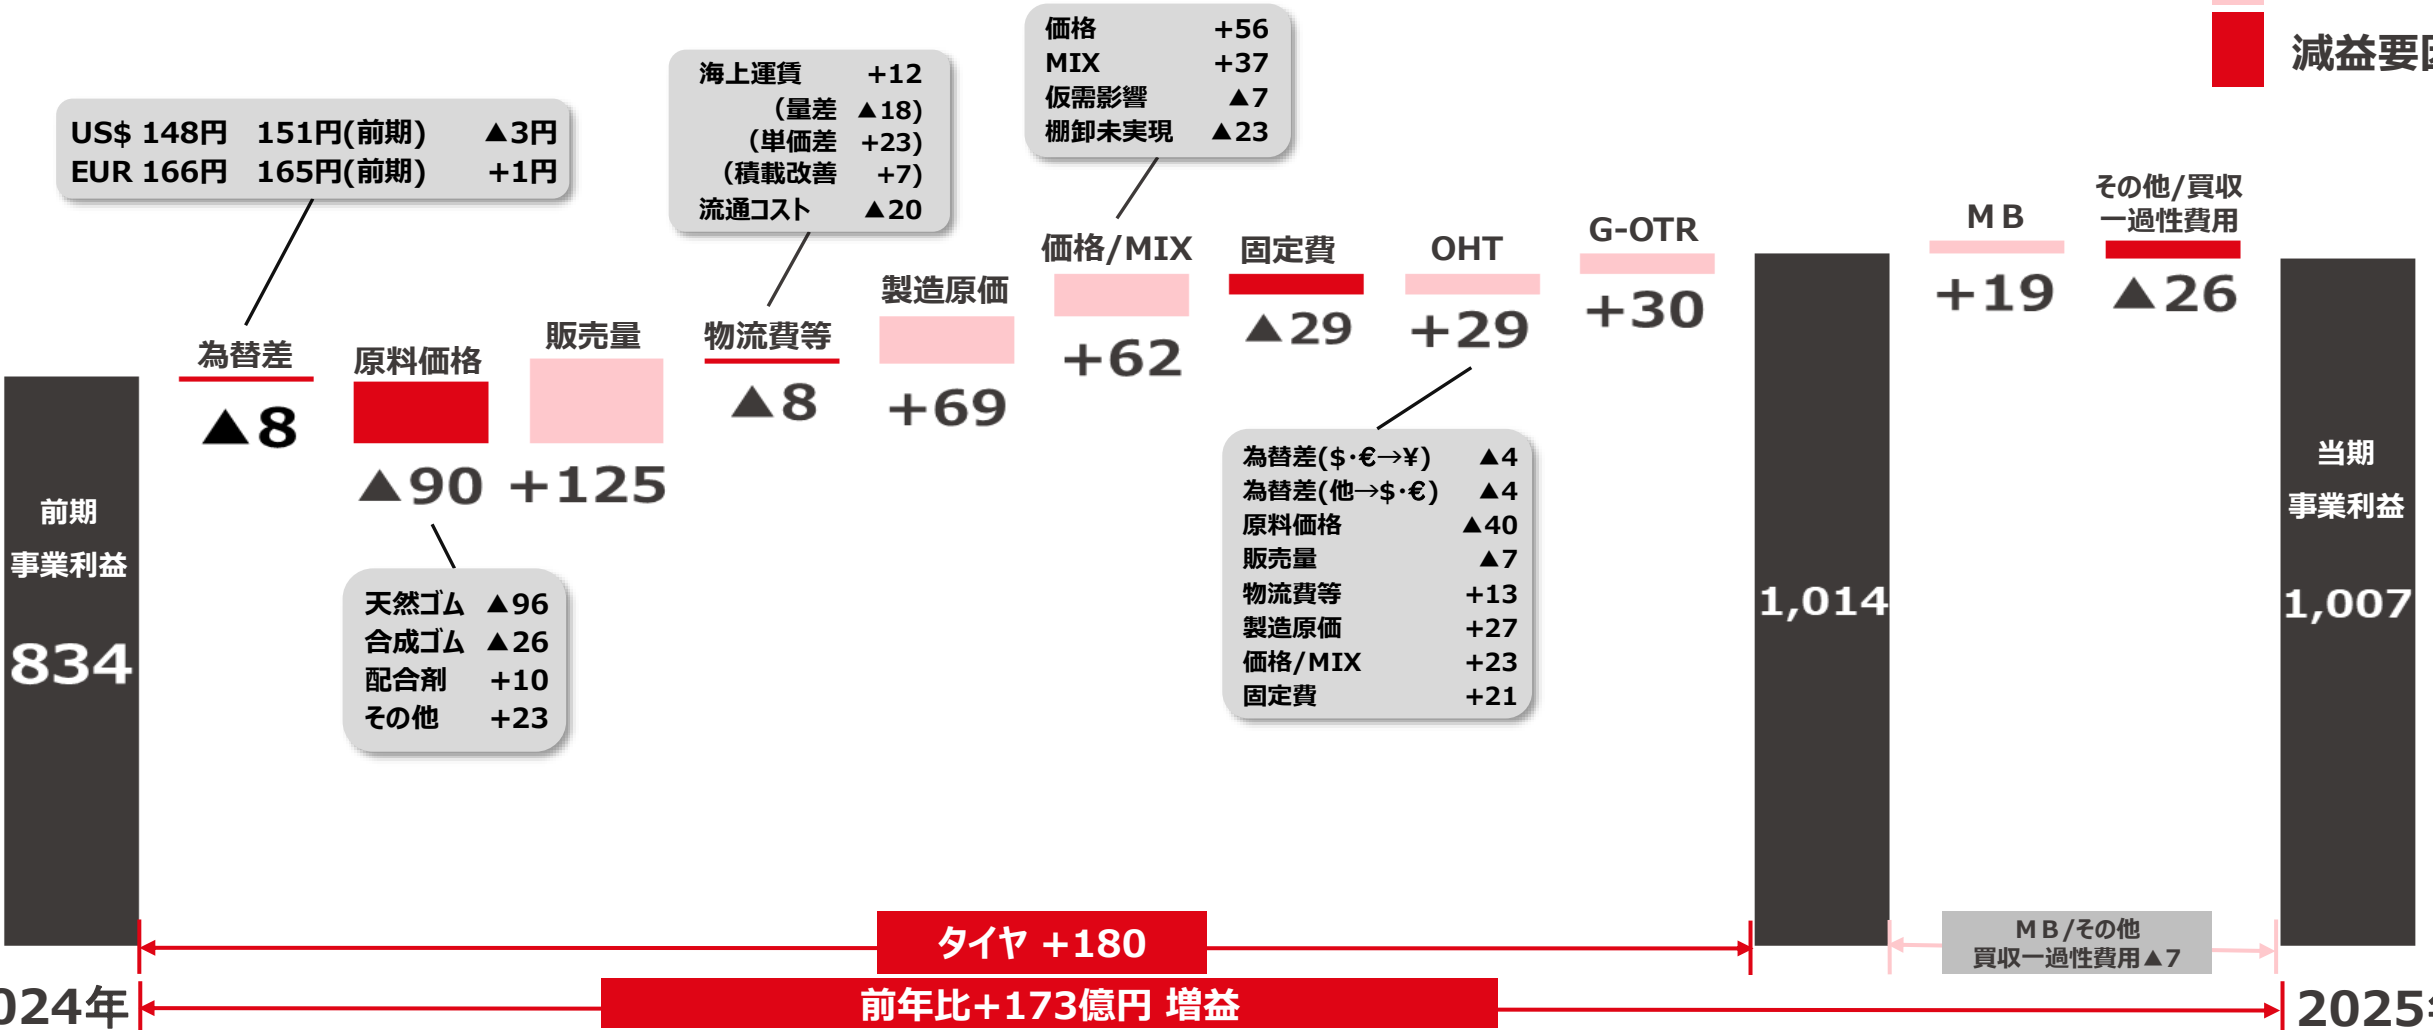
減益要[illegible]

US$ 148円 151円(前期) ▲3円
EUR 166円 165円(前期) +1円

海上運賃 +12
(量差 ▲18)
(単価差 +23)
(積載改善 +7)
流通コスト ▲20

価格 +56
MIX +37
仮需影響 ▲7
棚卸未実現 ▲23

前期
事業利益
834

為替差
▲8

原料価格
▲90

天然ゴム ▲96
合成ゴム ▲26
配合剤 +10
その他 +23

販売量
+125

物流費等
▲8

製造原価
+69

価格/MIX
+62

固定費
▲29

OHT
+29

為替差($·€→¥) ▲4
為替差(他→$·€) ▲4
原料価格 ▲40
販売量 ▲7
物流費等 +13
製造原価 +27
価格/MIX +23
固定費 +21

G-OTR
+30

1,014

MB
+19

その他/買収
一過性費用
▲26

当期
事業利益
1,007

タイヤ +180

MB/その他
買収一過性費用▲7

024年

前年比+173億円 増益

2025